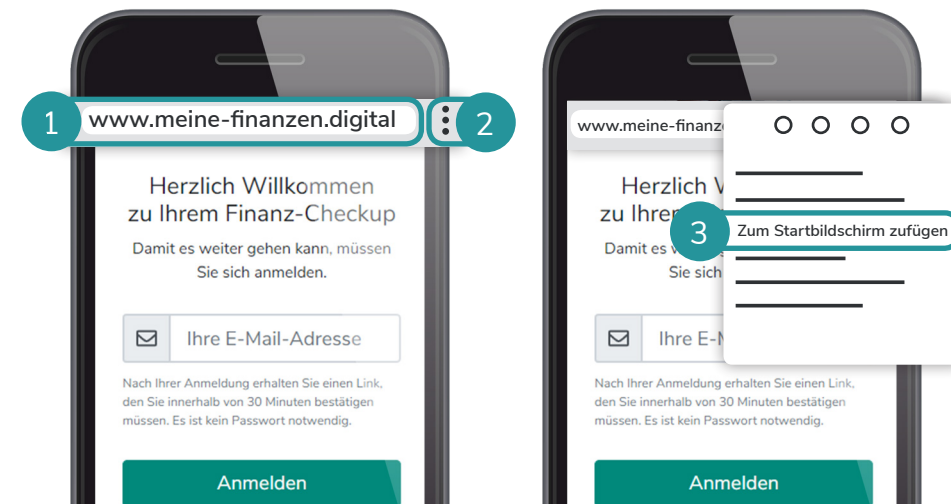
1 www.meine-finanzen.digital 2

Herzlich Willkommen zu Ihrem Finanz-Checkup

Damit es weiter gehen kann, müssen Sie sich anmelden.

Ihre E-Mail-Adresse

Nach Ihrer Anmeldung erhalten Sie einen Link, den Sie innerhalb von 30 Minuten bestätigen müssen. Es ist kein Passwort notwendig.

Anmelden

www.meine-finanze

Herzlich W

zu Ihre

Damit es w

Sie sich

3 Zum Startbildschirm zufügen

Ihre E-M

Nach Ihrer Anmeldung erhalten Sie einen Link, den Sie innerhalb von 30 Minuten bestätigen müssen. Es ist kein Passwort notwendig.

Anmelden